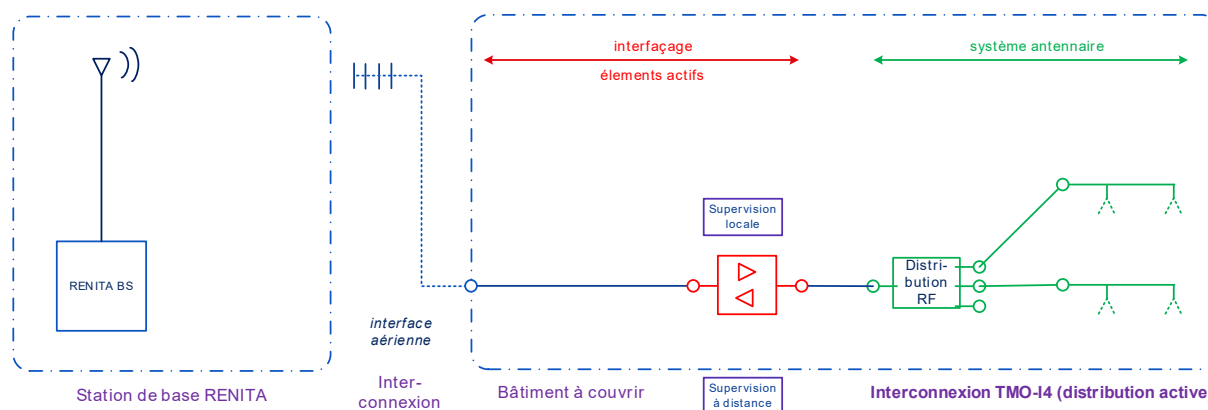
interfaçage
élements actifs

système antennaire

RENITA BS

Supervision locale

Distri-bution RF

interface aérienne

Station de base RENITA

Inter-connexion

Bâtiment à couvrir

Supervision à distance

Interconnexion TMO-I4 (distribution active